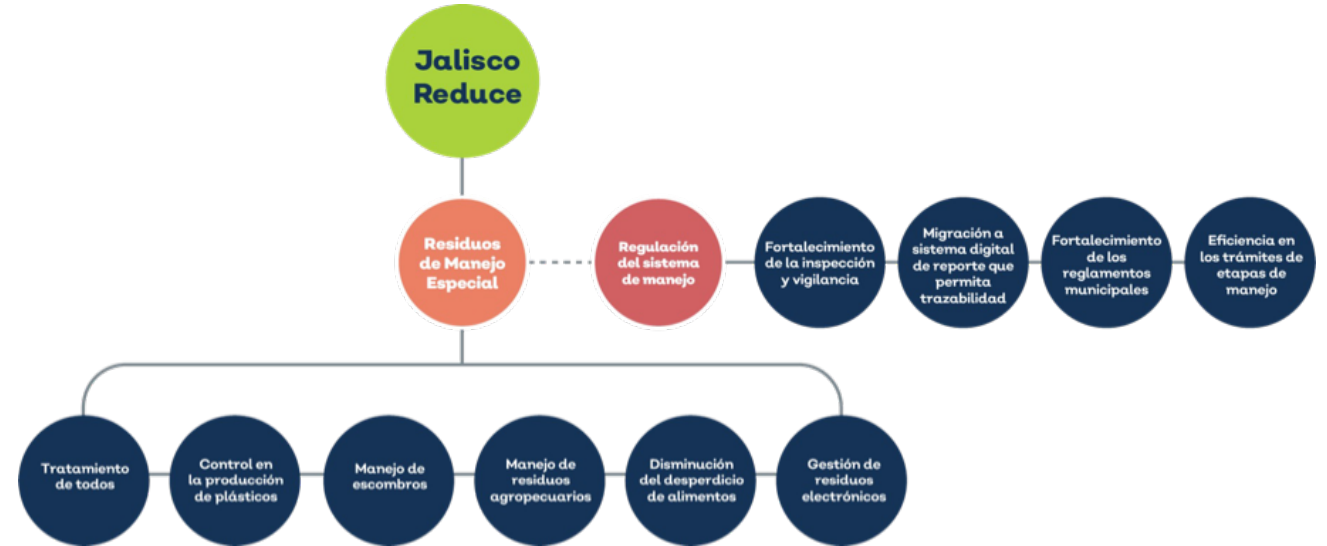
Jalisco Reduce

Residuos de Manejo Especial

Regulación del sistema de manejo

Fortalecimiento de la inspección y vigilancia

Migración a sistema digital de reporte que permita trazabilidad

Fortalecimiento de los reglamentos municipales

Eficiencia en los trámites de etapas de manejo

Tratamiento de todos

Control en la producción de plásticos

Manejo de escombros

Manejo de residuos agropecuarios

Disminución del desperdicio de alimentos

Gestión de residuos electrónicos